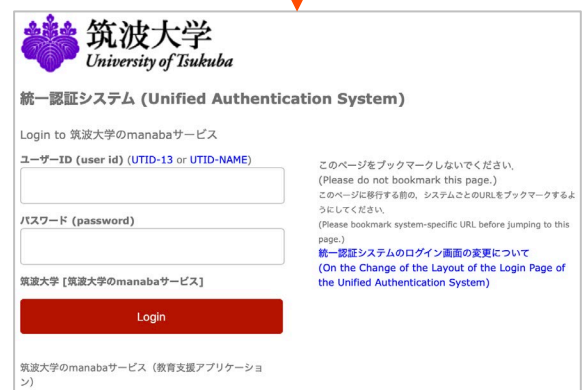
筑波大学
University of Tsukuba

統一認証システム (Unified Authentication System)

Login to 筑波大学のmanabaサービス

ユーザーID (user id) (UTID-13 or UTID-NAME)

パスワード (password)

筑波大学 [筑波大学のmanabaサービス]

Login

筑波大学のmanabaサービス（教育支援アプリケーション）

このページをブックマークしないでください。
(Please do not bookmark this page.)
このページに移行する前の，システムごとのURLをブックマークするようにしてください。
(Please bookmark system-specific URL before jumping to this page.)
統一認証システムのログイン画面の変更について
(On the Change of the Layout of the Login Page of the Unified Authentication System)